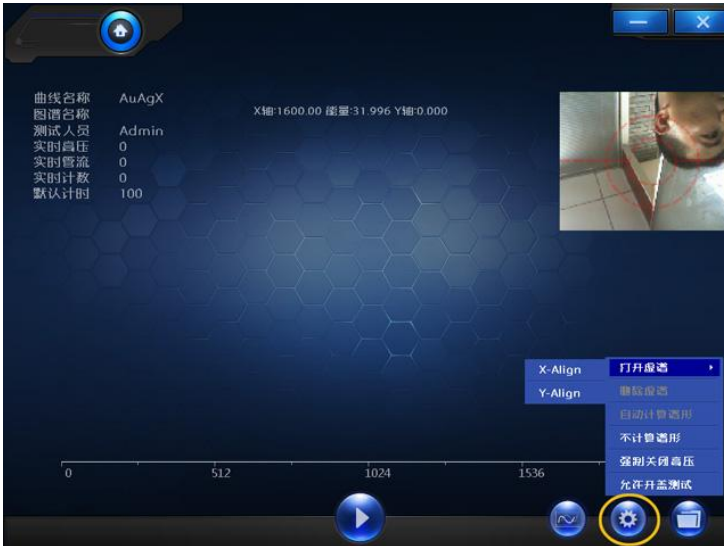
曲线名称 AuAgX
图谱名称
测试人员 Admin
实时高压 0
实时管流 0
实时计数 0
默认计时 100

X轴:1600.00 能量:31.996 Y轴:0.000

0
512
1024
1536

X-Align
Y-Align

打开图谱
删除图谱
自动计算谱形
不计算谱形
强制关闭高压
允许开盖测试